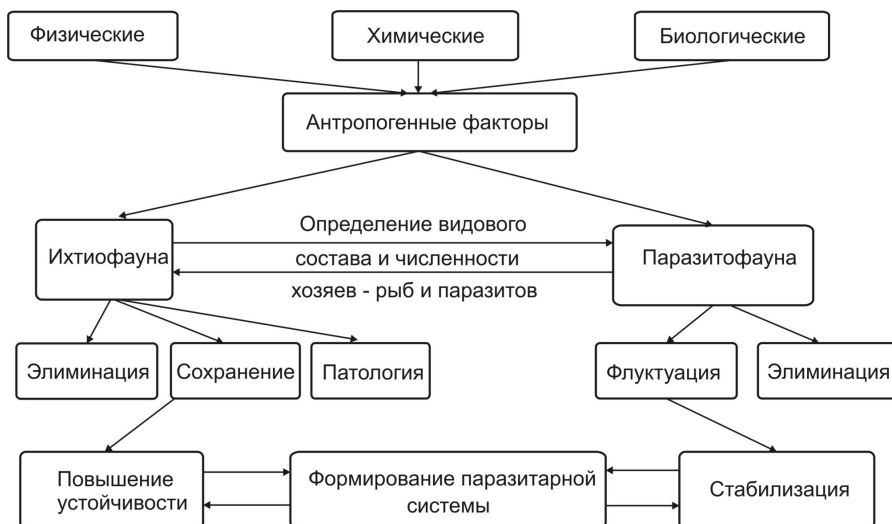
Физические

Химические

Биологические

Антропогенные факторы

Ихтиофауна

Определение видового состава и численности хозяев - рыб и паразитов

Паразитофауна

Элиминация

Сохранение

Патология

Флуктуация

Элиминация

Повышение устойчивости

Формирование паразитарной системы

Стабилизация